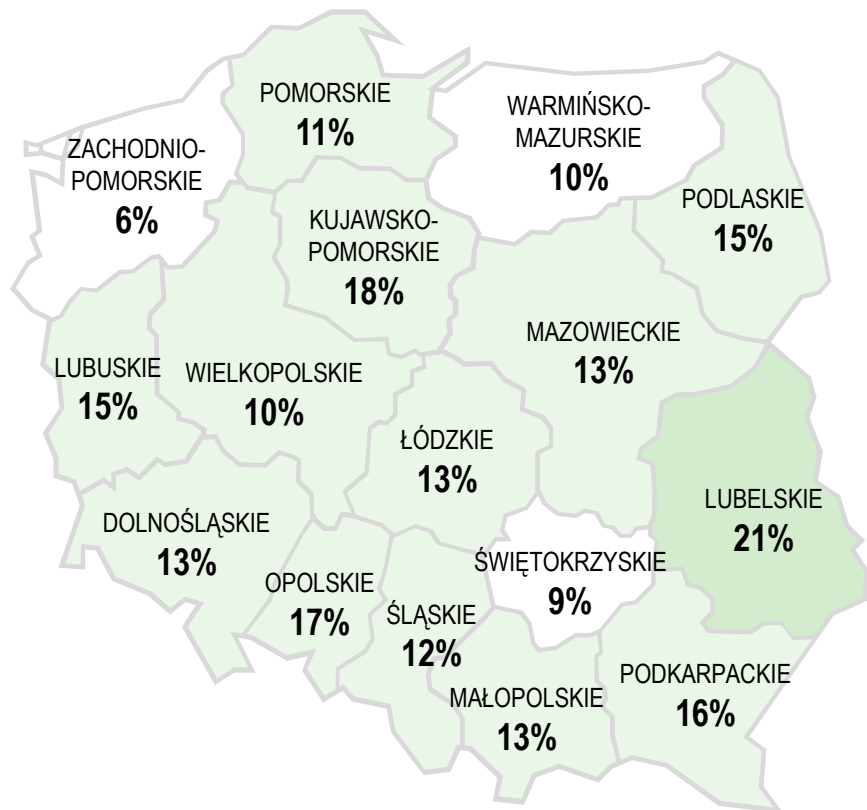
POMORSKIE
11%

WARMIŃSKO-MAZURSKIE
10%

ZACHODNIO-POMORSKIE
6%

PODLASKIE
15%

KUJAWSKO-POMORSKIE
18%

MAZOWIECKIE
13%

LUBUSKIE
15%

WIELKOPOLSKIE
10%

ŁÓDZKIE
13%

LUBELSKIE
21%

DOLNOŚLĄSKIE
13%

ŚWIĘTOKRZYSKIE
9%

OPOLSKIE
17%

ŚLĄSKIE
12%

PODKARPACKIE
16%

MAŁOPOLSKIE
13%